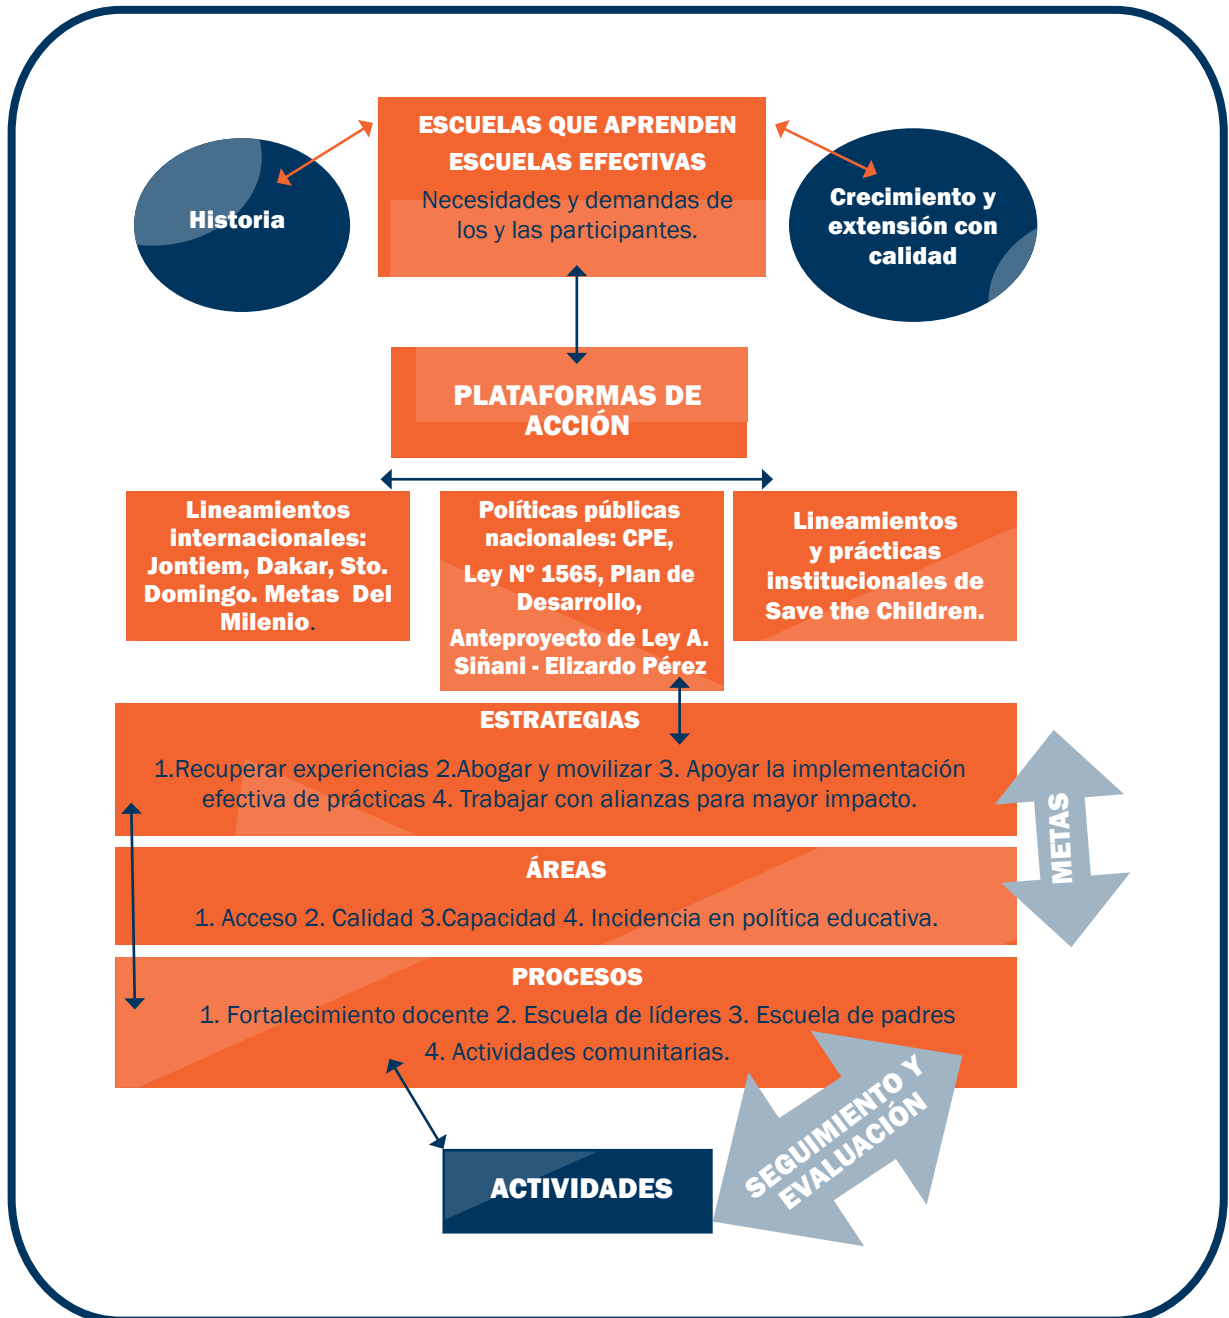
ESCUELAS QUE APRENDEN
ESCUELAS EFECTIVAS
Necesidades y demandas de los y las participantes.

Historia

Crecimiento y extensión con calidad

PLATAFORMAS DE ACCIÓN

Lineamientos internacionales: Jontiem, Dakar, Sto. Domingo. Metas Del Milenio.

Políticas públicas nacionales: CPE, Ley N° 1565, Plan de Desarrollo, Anteproyecto de Ley A. Siñani - Elizardo Pérez

Lineamientos y prácticas institucionales de Save the Children.

ESTRATEGIAS
1.Recuperar experiencias 2.Abogar y movilizar 3. Apoyar la implementación efectiva de prácticas 4. Trabajar con alianzas para mayor impacto.

ÁREAS
1. Acceso 2. Calidad 3.Capacidad 4. Incidencia en política educativa.

PROCESOS
1. Fortalecimiento docente 2. Escuela de líderes 3. Escuela de padres 4. Actividades comunitarias.

METAS

ACTIVIDADES

SEGUIMIENTO Y EVALUACIÓN